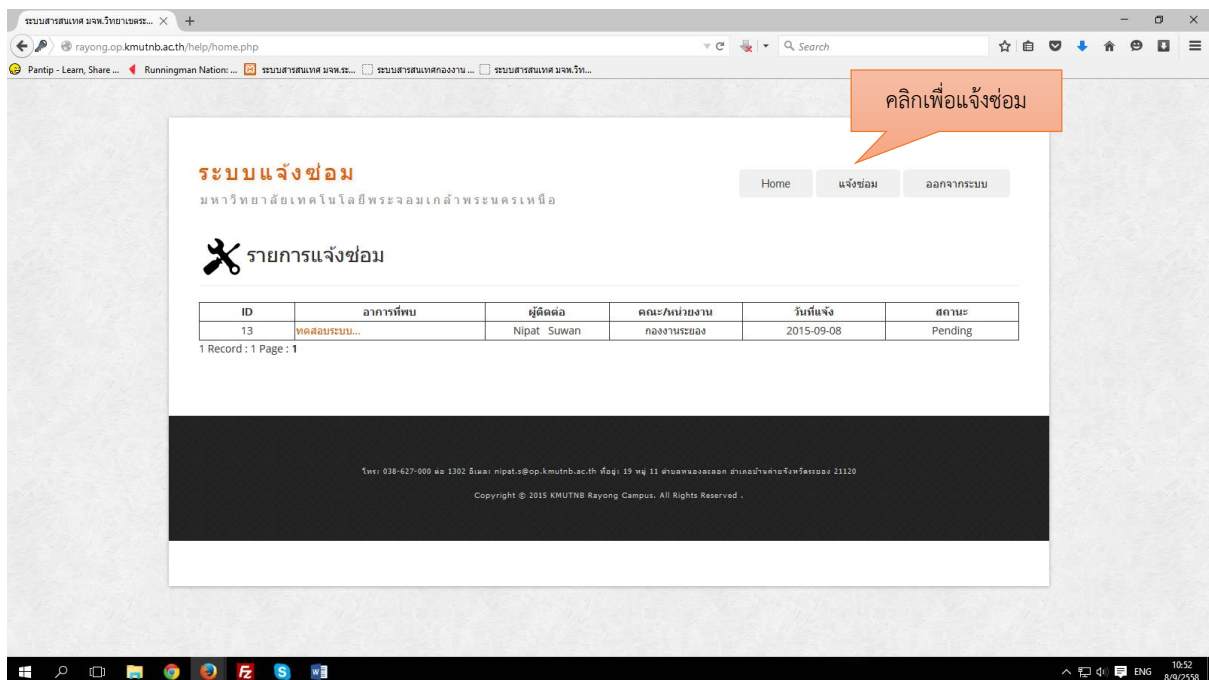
ระบบสารสนเทศ มจพ.วิทยาเขตระ... ×

rayong.op.kmutnb.ac.th/help/home.php

Search

Pantip - Learn, Share ... Runningman Nation: ... ระบบสารสนเทศ มจพ.ระ... ระบบสารสนเทศกองงาน ... ระบบสารสนเทศ มจพ.วิท...

คลิกเพื่อแจ้งซ่อม

ระบบแจ้งซ่อม

มหาวิทยาลัยเทคโนโลยีพระจอมเกล้าพระนครเหนือ

Home | แจ้งซ่อม | ออกจากระบบ

รายการแจ้งซ่อม

| ID | อาการที่พบ | ผู้ติดต่อ | คณะ/หน่วยงาน | วันที่แจ้ง | สถานะ |
|---|---|---|---|---|---|
| 13 | ทดสอบระบบ... | Nipat Suwan | กองงานระยอง | 2015-09-08 | Pending |

1 Record : 1 Page : 1

โทร: 038-627-000 ต่อ 1302 อีเมล: nipat.s@op.kmutnb.ac.th ที่อยู่: 19 หมู่ 11 ตำบลหนองละลอก อำเภอบ้านค่ายจังหวัดระยอง 21120

Copyright © 2015 KMUTNB Rayong Campus. All Rights Reserved .

ENG 10:52 8/9/2558